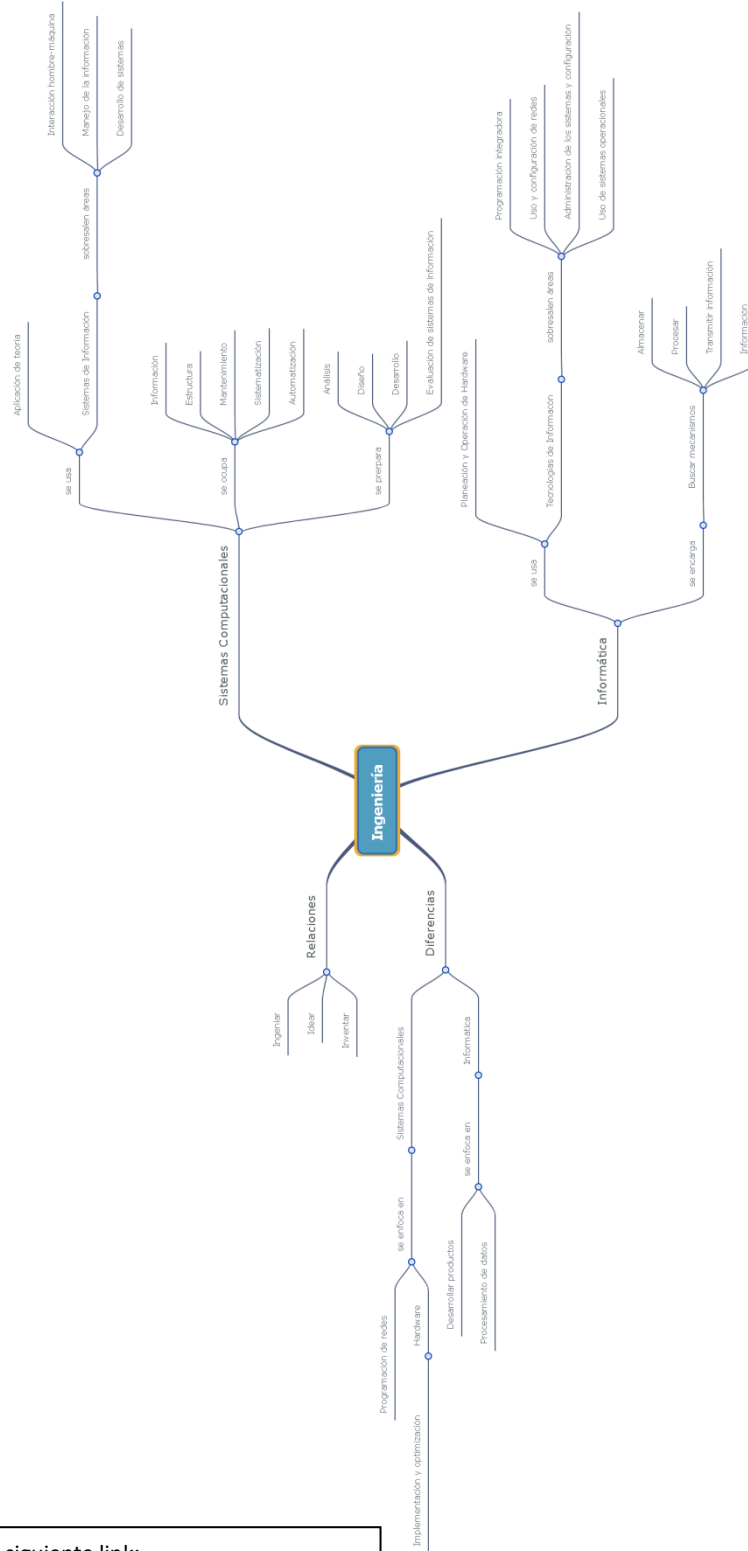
Ingeniería

Sistemas Computacionales

se usa

Aplicación de teoría

Sistemas de Información

sobresalen áreas

Interacción hombre-máquina

Manejo de la información

Desarrollo de sistemas

se ocupa

Información

Estructura

Mantenimiento

Sistematización

Automatización

se prepara

Análisis

Diseño

Desarrollo

Evaluación de sistemas de información

Informática

se usa

Planeación y Operación de Hardware

Tecnologías de Información

sobresalen áreas

Programación integradora

Uso y configuración de redes

Administración de los sistemas y configuración

Uso de sistemas operacionales

se encarga

Buscar mecanismos

Almacenar

Procesar

Transmitir información

Información

Relaciones

Ingeniar

Idear

Inventar

Diferencias

Sistemas Computacionales

se enfoca en

Programación de redes

Hardware

Implementación y optimización

Informática

se enfoca en

Desarrollar productos

Procesamiento de datos

siguiente link: